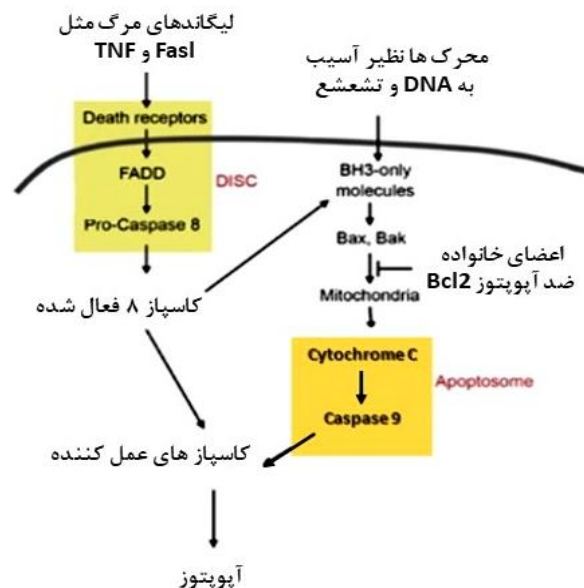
لیگاندهای مرگ مثل
Fasl و TNF

محرک ها نظیر آسیب
به DNA و تشعشع

Death receptors
FADD
Pro-Caspase 8
DISC

BH3-only molecules
Bax, Bak

اعضای خانواده
ضد آپوپتوز Bcl2

Mitochondria

کاسپاز ۸ فعال شده

Cytochrome C
Caspase 9
Apoptosome

کاسپاز های عمل کننده

آپوپتوز